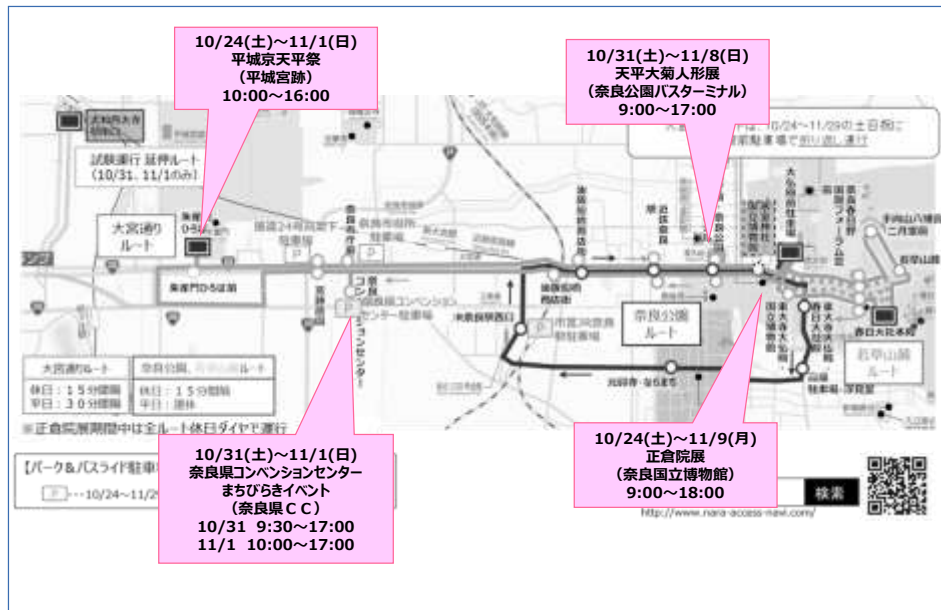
10/24(土)~11/1(日)
平城京天平祭
(平城宮跡)
10:00~16:00

10/31(土)~11/8(日)
天平大菊人形展
(奈良公園バスターミナル)
9:00~17:00

試験運行 延伸ルート
(10/31、11/1のみ)

大宮通り
ルート

朱雀門ひろば前

奈良公園
ルート

若草山麓
ルート

春日大社本殿

大宮通りルート
休日:15分間隔
平日:30分間隔

奈良公園、若草山麓ルート
休日:15分間隔
平日:運休

※正倉院展期間中は全ルート休日ダイヤで運行

10/31(土)~11/1(日)
奈良県コンベンションセンター
まちびらきイベント
(奈良県CC)
10/31 9:30~17:00
11/1 10:00~17:00

10/24(土)~11/9(月)
正倉院展
(奈良国立博物館)
9:00~18:00

【パーク&バスライド駐車場】
P …10/24~11/2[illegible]

検索
http://www.nara-access-navi.com/